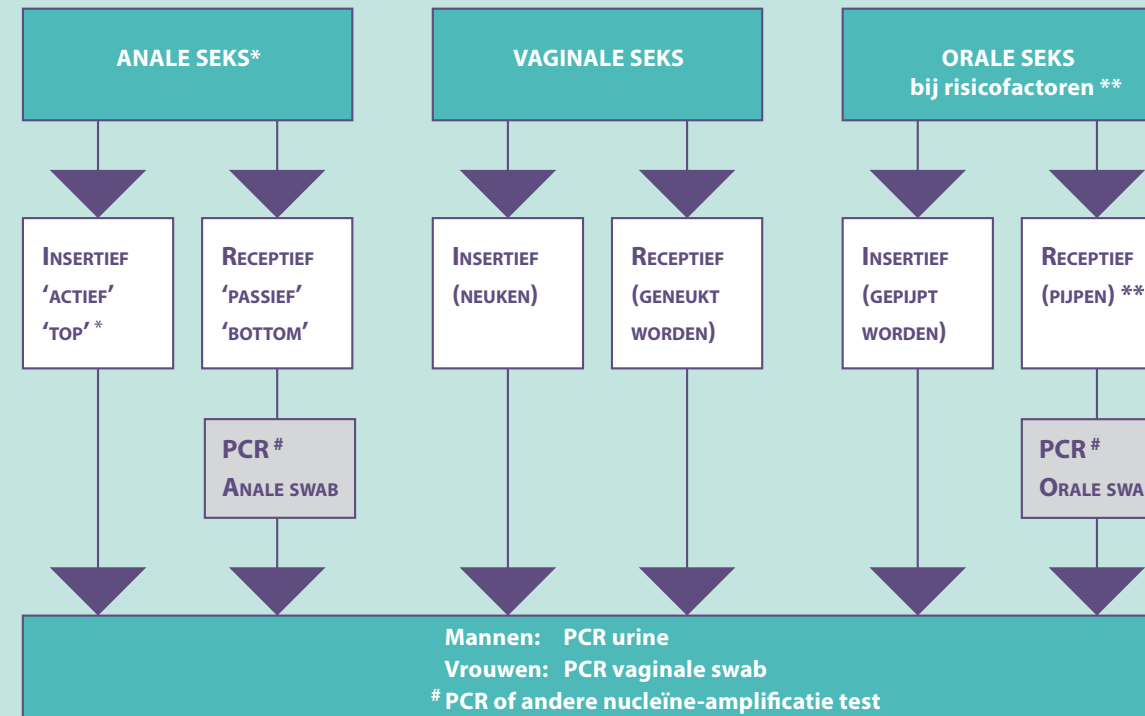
ANALE SEKS*

VAGINALE SEKS

ORALE SEKS
bij risicofactoren **

INSERTIEF
'ACTIEF'
'TOP' *

RECEPTIEF
'PASSIEF'
'BOTTOM'

INSERTIEF
(NEUKEN)

RECEPTIEF
(GENEUKT WORDEN)

INSERTIEF
(GEPIJPT WORDEN)

RECEPTIEF
(PIJPEN) **

PCR #
ANALE SWAB

PCR #
ORALE SWA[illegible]

Mannen: PCR urine
Vrouwen: PCR vaginale swab
# PCR of andere nucleïne-amplificatie test